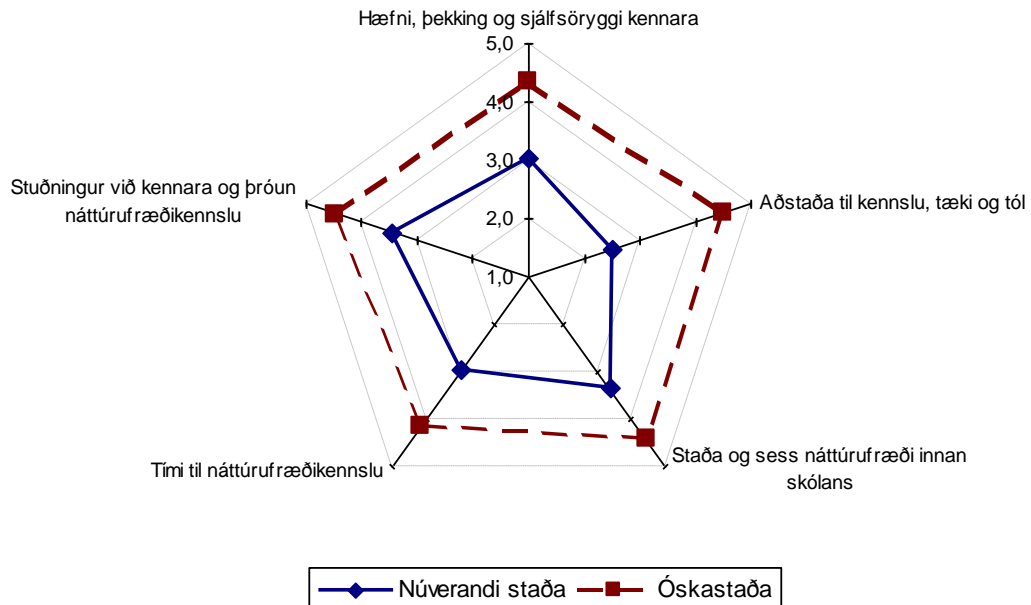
Hæfni, þekking og sjálfsöryggi kennara

5,0
4,0
3,0
2,0
1,0

Aðstaða til kennslu, tæki og tól

Staða og sess náttúrufræði innan skólans

Tími til náttúrufræðikennslu

Stuðningur við kennara og þróun náttúrufræðikennslu

Núverandi staða
Óskastaða